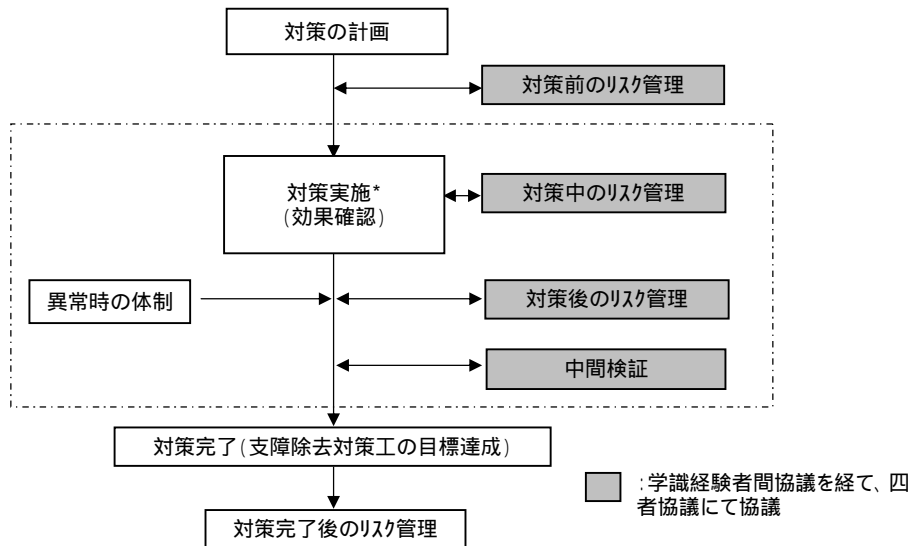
対策の計画

対策前のﾘｽｸ管理

対策実施*
(効果確認)

対策中のﾘｽｸ管理

異常時の体制

対策後のﾘｽｸ管理

中間検証

対策完了(支障除去対策工の目標達成)

:学識経験者間協議を経て、四者協議にて協議

対策完了後のﾘｽｸ管理